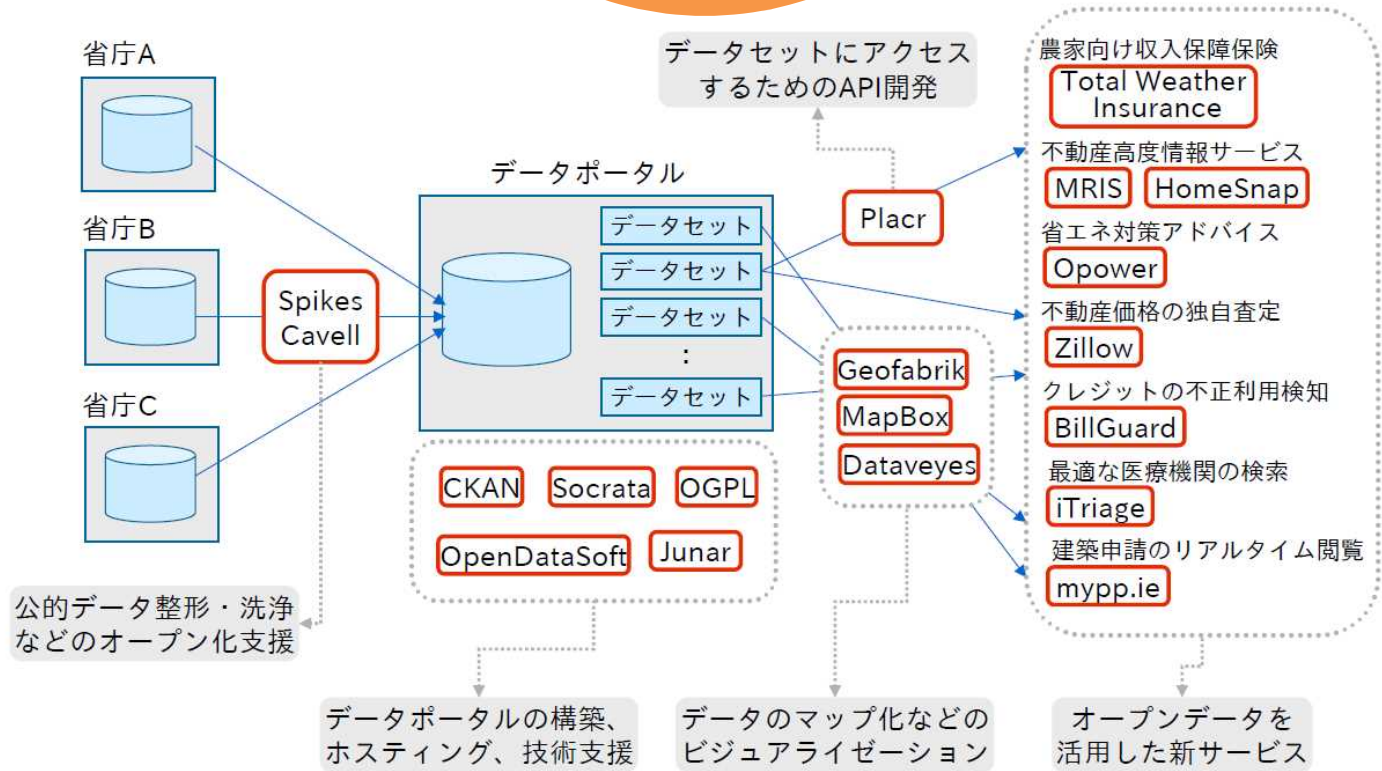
省庁A

省庁B

省庁C

Spikes Cavell

公的データ整形・洗浄などのオープン化支援

データポータル

データセット
データセット
データセット
:
データセット

CKAN Socrata OGPL
OpenDataSoft Junar

データポータルの構築、ホスティング、技術支援

データセットにアクセスするためのAPI開発

Placr

Geofabrik
MapBox
Dataveyes

データのマップ化などのビジュアライゼーション

農家向け収入保障保険
Total Weather Insurance
不動産高度情報サービス
MRIS HomeSnap
省エネ対策アドバイス
Opower
不動産価格の独自査定
Zillow
クレジットの不正利用検知
BillGuard
最適な医療機関の検索
iTriage
建築申請のリアルタイム閲覧
mypp.ie

オープンデータを活用した新サービス